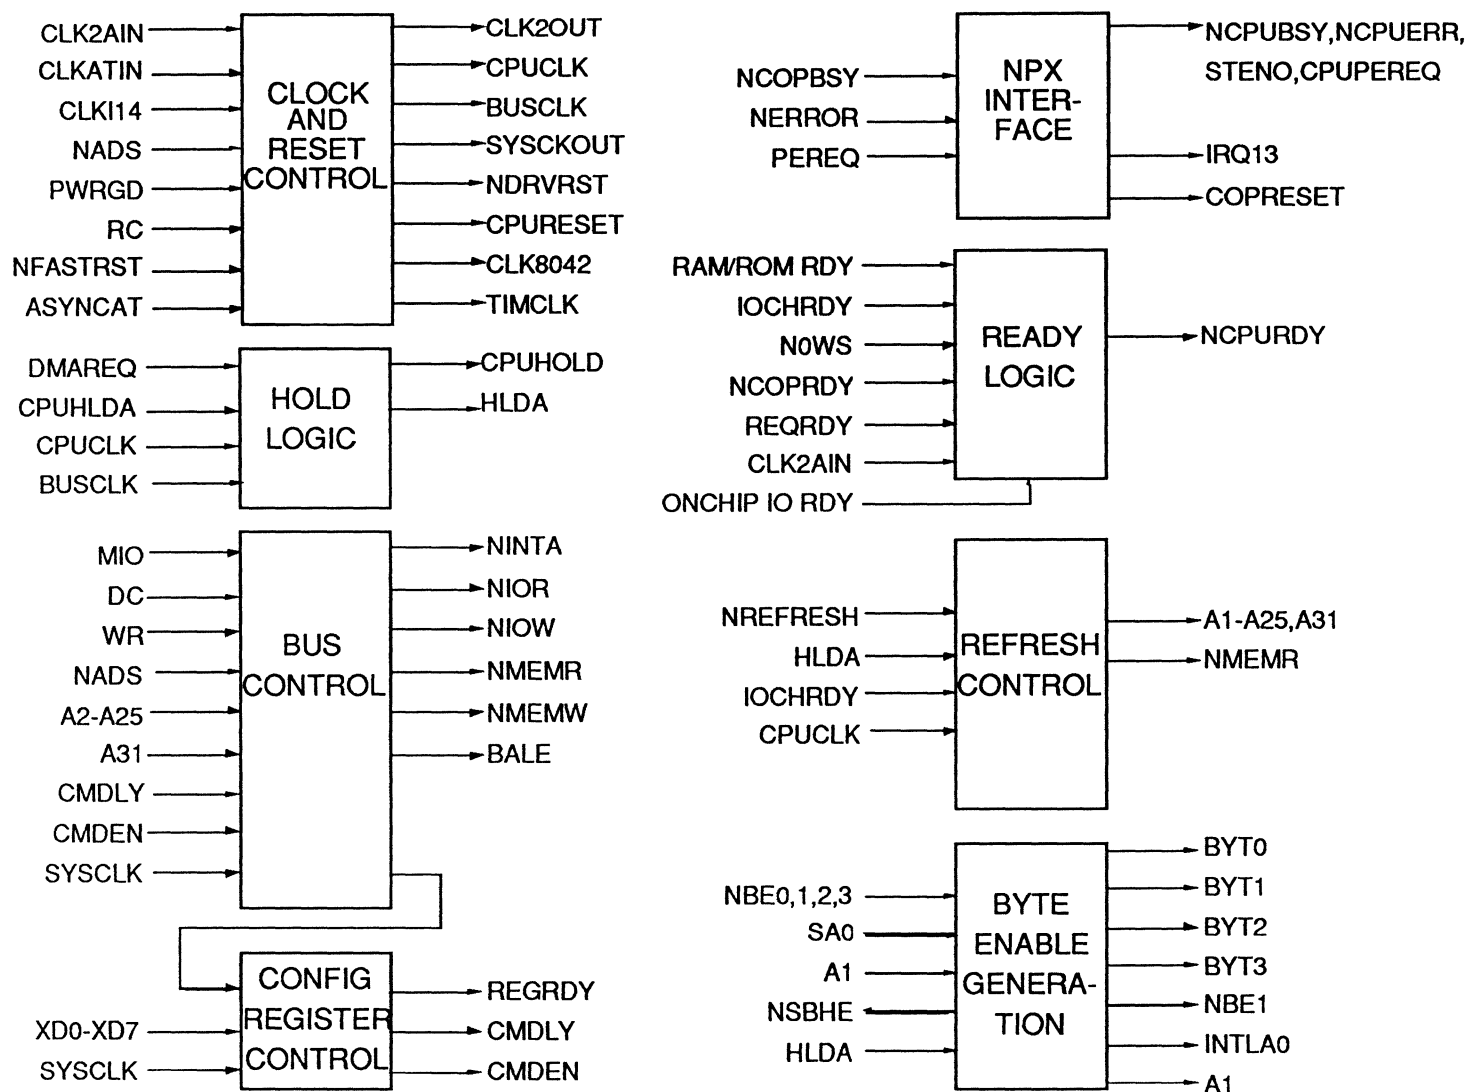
CLK2AIN
CLKATIN
CLKI14
NADS
PWRGD
RC
NFASTRST
ASYNCAT

CLOCK AND RESET CONTROL

CLK2OUT
CPUCLK
BUSCLK
SYSCKOUT
NDRVRST
CPURESET
CLK8042
TIMCLK

DMAREQ
CPUHLDA
CPUCLK
BUSCLK

HOLD LOGIC

CPUHOLD
HLDA

MIO
DC
WR
NADS
A2-A25
A31
CMDLY
CMDEN
SYSCLK

BUS CONTROL

NINTA
NIOR
NIOW
NMEMR
NMEMW
BALE

XD0-XD7
SYSCLK

CONFIG REGISTER CONTROL

REGRDY
CMDLY
CMDEN

NCOPBSY
NERROR
PEREQ

NPX INTER-FACE

NCPUBSY,NCPUERR, STENO,CPUPEREQ
IRQ13
COPRESET

RAM/ROM RDY
IOCHRDY
N0WS
NCOPRDY
REQRDY
CLK2AIN
ONCHIP IO RDY

READY LOGIC

NCPURDY

NREFRESH
HLDA
IOCHRDY
CPUCLK

REFRESH CONTROL

A1-A25,A31
NMEMR

NBE0,1,2,3
SA0
A1
NSBHE
HLDA

BYTE ENABLE GENERA-TION

BYT0
BYT1
BYT2
BYT3
NBE1
INTLA0
A1